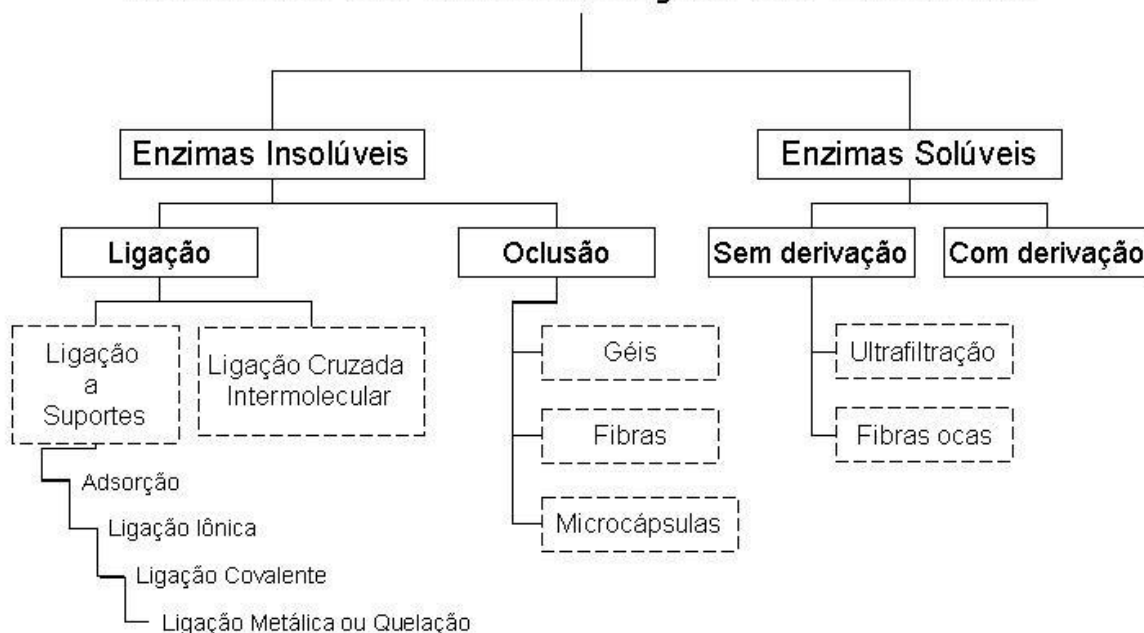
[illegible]

Enzimas Insolúveis

Enzimas Solúveis

Ligação

Oclusão

Sem derivação

Com derivação

Ligação a Suportes

Ligação Cruzada Intermolecular

Adsorção

Ligação Iônica

Ligação Covalente

Ligação Metálica ou Quelação

Géis

Fibras

Microcápsulas

Ultrafiltração

Fibras ocas